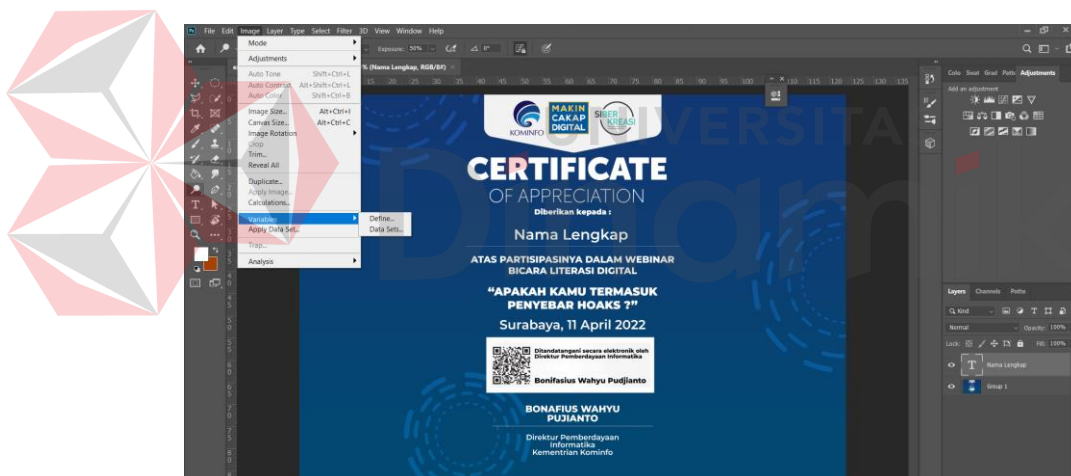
File Edit Image Layer Type Select Filter 3D View Window Help

Mode
Adjustments
Auto Tone Shift+Ctrl+L
Auto Contrast Alt+Shift+Ctrl+L
Auto Color Shift+Ctrl+B
Image Size... Alt+Ctrl+I
Canvas Size... Alt+Ctrl+C
Image Rotation
Crop
Trim...
Reveal All
Duplicate...
Apply Image...
Calculations...
Variables
Apply Data Set...
Trap...
Analysis

Define...
Data Sets...

Exposure: 50%

% (Nama Lengkap, RGB/8#)

15 20 25 30 35 40 45 50 55 60 65 70 75 80 85 90 95 100 105 110 115 120 125 130 135

KOMINFO MAKIN CAKAP DIGITAL SIBER KREASI

CERTIFICATE
OF APPRECIATION
Diberikan kepada :

Nama Lengkap

ATAS PARTISIPASINYA DALAM WEBINAR
BICARA LITERASI DIGITAL

"APAKAH KAMU TERMASUK
PENYEBAR HOAKS ?"

Surabaya, 11 April 2022

Ditandatangani secara elektronik oleh
Direktur Pemberdayaan Informatika

Bonifasius Wahyu Pudjianto

BONAFIUS WAHYU
PUJIANTO

Direktur Pemberdayaan
Informatika
Kementrian Kominfo

UNIVERSITAS
Dinamika

Colo Swat Grad Patt Adjustments
Add an adjustment

Layers Channels Paths
Q Kind
Normal Opacity: 100%
Lock: Fill: 100%
Nama Lengkap
Group 1